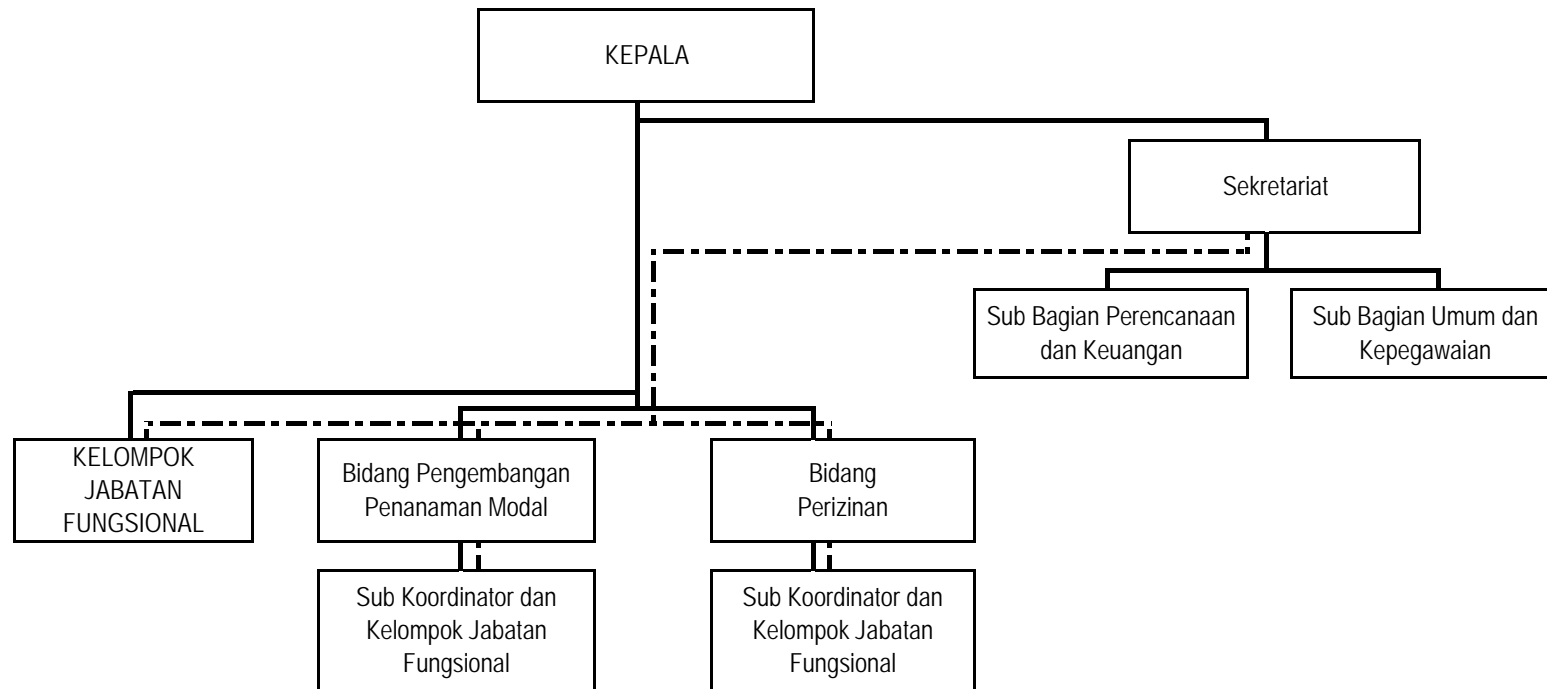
KEPALA

Sekretariat

Sub Bagian Perencanaan dan Keuangan

Sub Bagian Umum dan Kepegawaian

KELOMPOK JABATAN FUNGSIONAL

Bidang Pengembangan Penanaman Modal

Bidang Perizinan

Sub Koordinator dan Kelompok Jabatan Fungsional

Sub Koordinator dan Kelompok Jabatan Fungsional